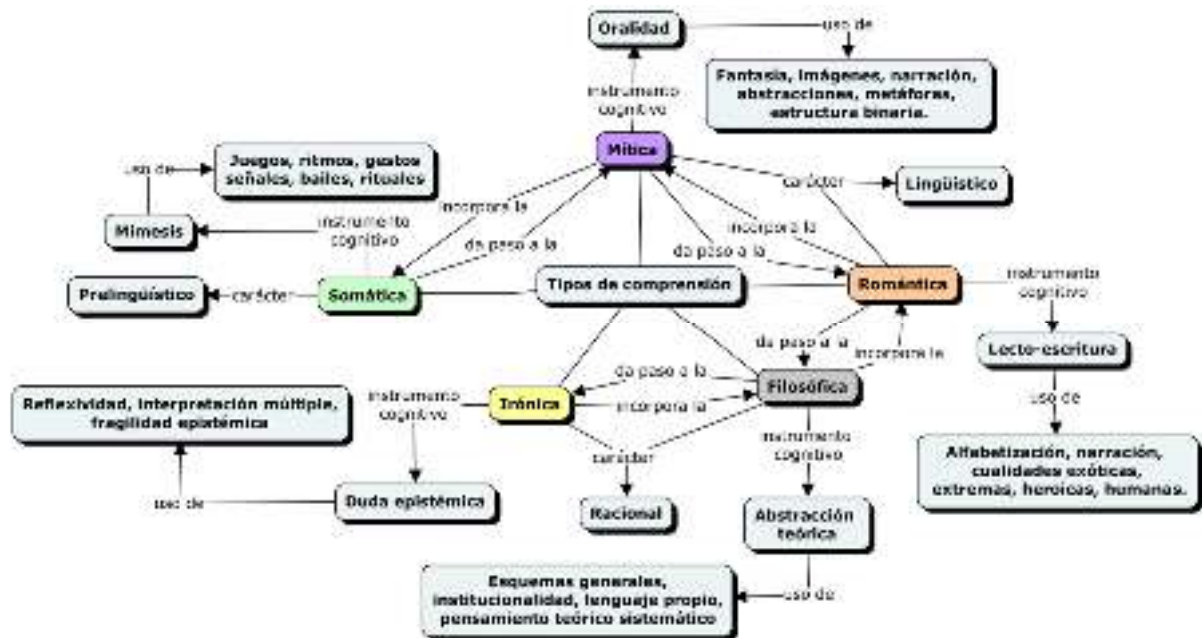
Oralidad

uso de

Fantasía, imágenes, narración, abstracciones, metáforas, estructura binaria.

instrumento cognitivo

Mítica

Juegos, ritmos, gestos señales, bailes, rituales

uso de

Mimesis

instrumento cognitivo

incorpora la

da paso a la

carácter

Lingüístico

incorpora la

da paso a la

Prelingüístico

carácter

Somática

Tipos de comprensión

Romántica

instrumento cognitivo

da paso a la

incorpora la

Lecto-escritura

da paso a la

Reflexividad, interpretación múltiple, fragilidad epistémica

instrumento cognitivo

Irónica

incorpora la

Filosófica

uso de

Alfabetización, narración, cualidades exóticas, extremas, heroicas, humanas.

carácter

instrumento cognitivo

uso de

Duda epistémica

Racional

Abstracción teórica

Esquemas generales, institucionalidad, lenguaje propio, pensamiento teórico sistemático

uso de